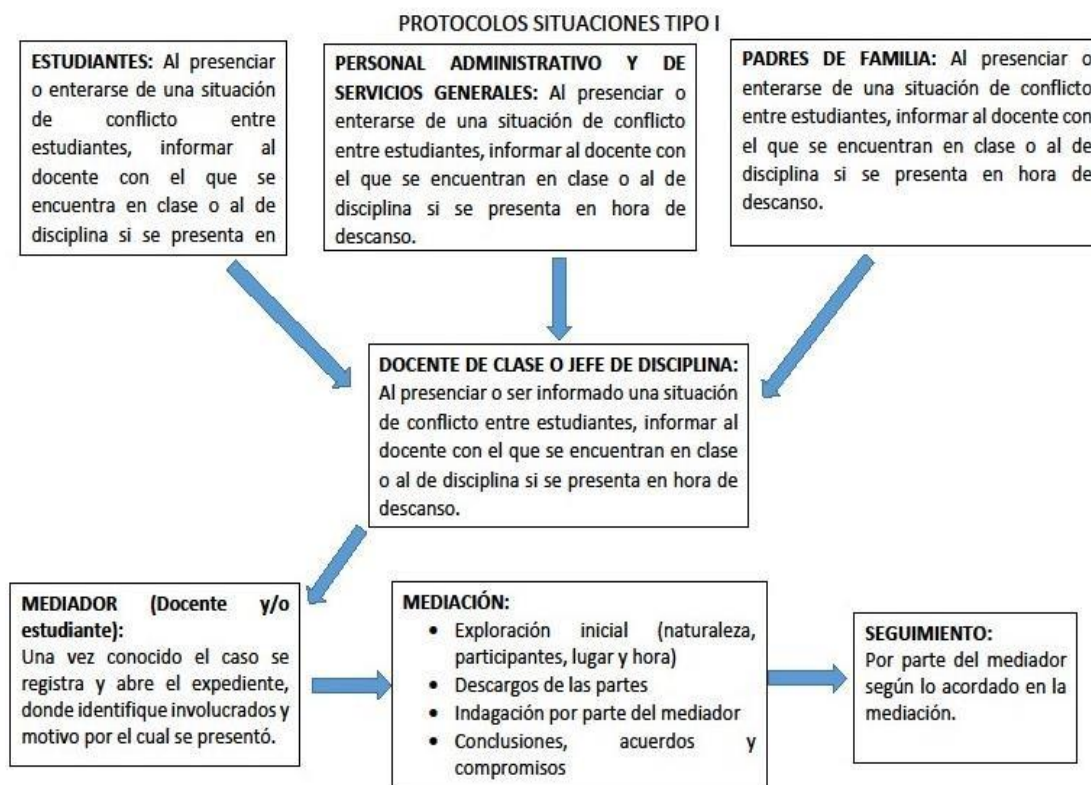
PROTOCOLOS SITUACIONES TIPO I

**ESTUDIANTES:** Al presenciar o enterarse de una situación de conflicto entre estudiantes, informar al docente con el que se encuentra en clase o al de disciplina si se presenta en

**PERSONAL ADMINISTRATIVO Y DE SERVICIOS GENERALES:** Al presenciar o enterarse de una situación de conflicto entre estudiantes, informar al docente con el que se encuentran en clase o al de disciplina si se presenta en hora de descanso.

**PADRES DE FAMILIA:** Al presenciar o enterarse de una situación de conflicto entre estudiantes, informar al docente con el que se encuentran en clase o al de disciplina si se presenta en hora de descanso.

**DOCENTE DE CLASE O JEFE DE DISCIPLINA:** Al presenciar o ser informado una situación de conflicto entre estudiantes, informar al docente con el que se encuentran en clase o al de disciplina si se presenta en hora de descanso.

**MEDIADOR (Docente y/o estudiante):** Una vez conocido el caso se registra y abre el expediente, donde identifique involucrados y motivo por el cual se presentó.

**MEDIACIÓN:**
- Exploración inicial (naturaleza, participantes, lugar y hora)
- Descargos de las partes
- Indagación por parte del mediador
- Conclusiones, acuerdos y compromisos

**SEGUIMIENTO:** Por parte del mediador según lo acordado en la mediación.